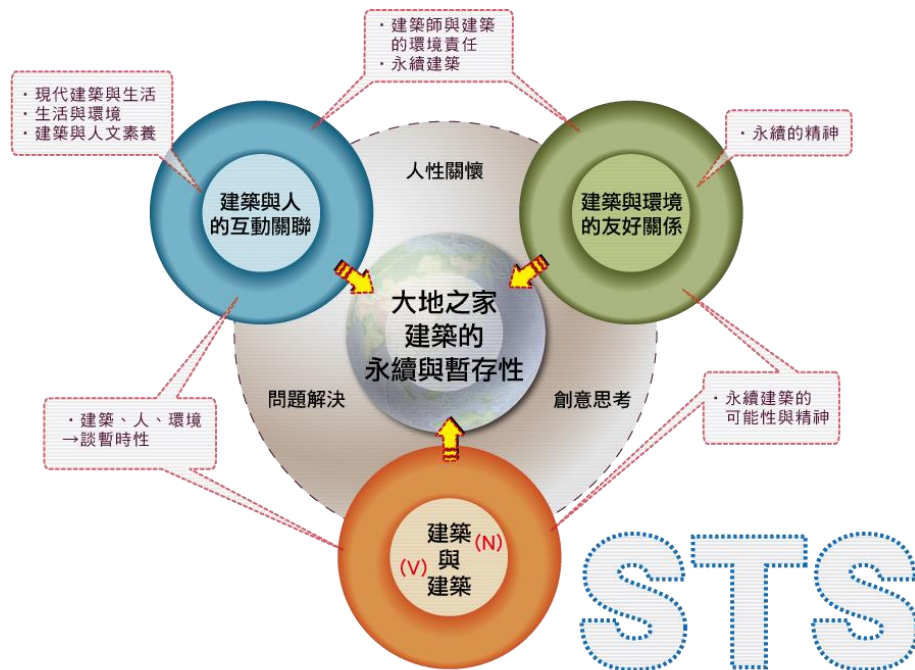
・建築師與建築的環境責任
・永續建築

・現代建築與生活
・生活與環境
・建築與人文素養

・永續的精神

人性關懷

建築與人的互動關聯

建築與環境的友好關係

大地之家
建築的
永續與暫存性

問題解決

創意思考

・建築、人、環境
→談暫時性

・永續建築的可能性與精神

建築
(N)
與
(V)
建築

STS